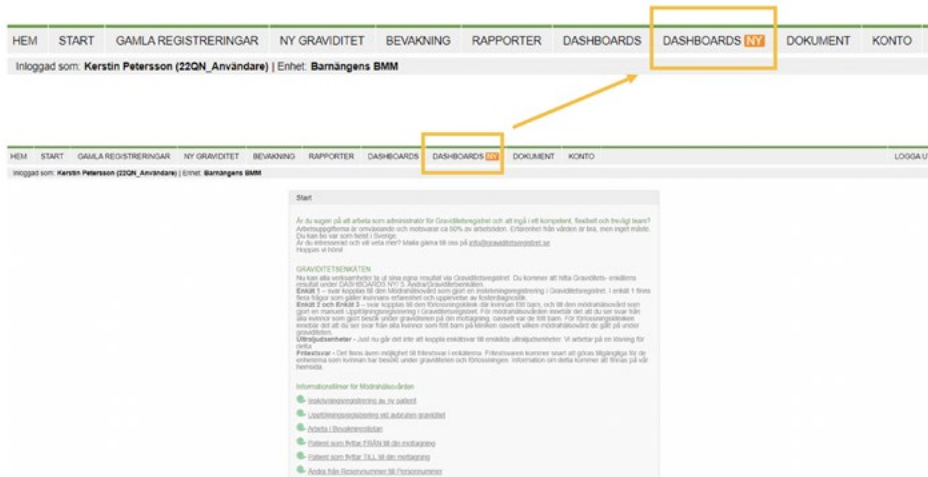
HEM START GAMLA REGISTRERINGAR NY GRAVIDITET BEVAKNING RAPPORTER DASHBOARDS DASHBOARDS NY DOKUMENT KONTO

Inloggad som: **Kerstin Petersson (22QN_Användare)** | Enhet: **Barnängens BMM**

HEM START GAMLA REGISTRERINGAR NY GRAVIDITET BEVAKNING RAPPORTER DASHBOARDS DASHBOARDS NY DOKUMENT KONTO LOGGA U

Inloggad som: Kerstin Petersson (22QN_Användare) | Enhet: Barnängens BMM

Start

Är du sugen på att arbeta som administratör för Graviditetsregistret och att ingå i ett kompetent, flexibelt och trevligt team? Arbetsuppgifterna är omväxlande och motsvarar ca 50% av arbetstiden. Erfarenhet från vården är bra, men inget måste. Du kan bo var som helst i Sverige. Är du intresserad och vill veta mer? Maila gärna till oss på info@graviditetsregistret.se Hoppas vi hörs!

GRAVIDITETSENKÄTEN

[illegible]

Informationsfilmer för Mödrahälsovården

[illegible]

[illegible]

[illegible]

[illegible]

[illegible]

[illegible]